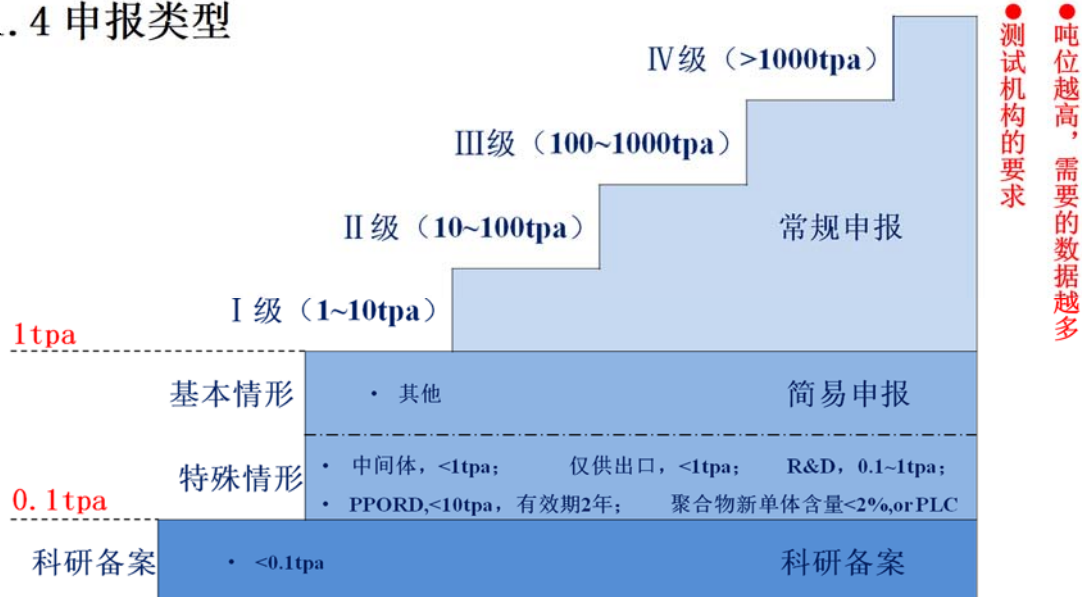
.4 申报类型

Ⅳ级（>1000tpa）

Ⅲ级（100~1000tpa）

Ⅱ级（10~100tpa）

常规申报

Ⅰ级（1~10tpa）

1tpa

基本情形

• 其他

简易申报

特殊情形

• 中间体，<1tpa； 仅供出口，<1tpa； R&D，0.1~1tpa；

• PPORD,<10tpa，有效期2年； 聚合物新单体含量<2%,or PLC

0.1tpa

科研备案

• <0.1tpa

科研备案

● 测试机构的要求

● 吨位越高，需要的数据越多